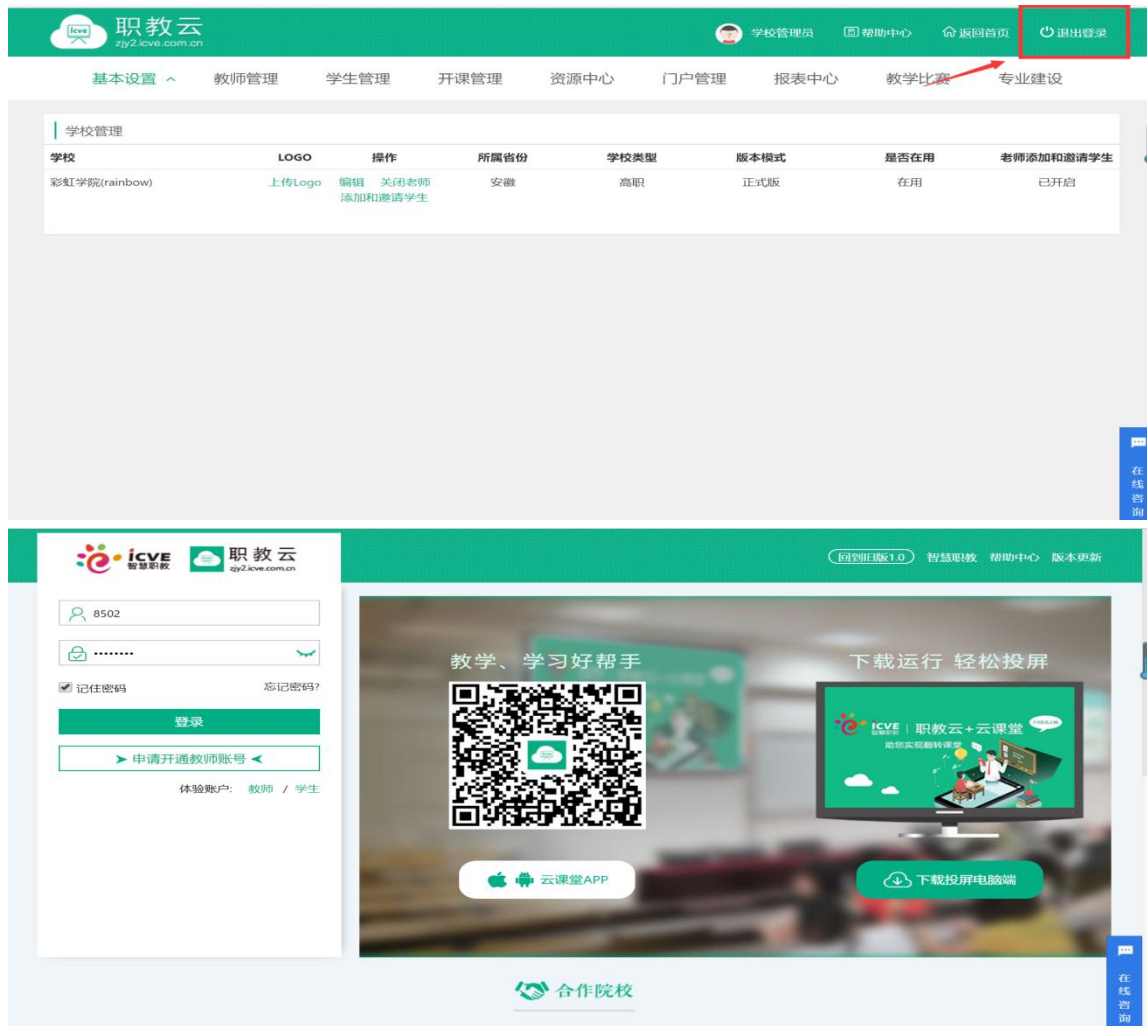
icve 职教云
zjy2.icve.com.cn

学校管理员 帮助中心 返回首页 退出登录

基本设置 ^ 教师管理 学生管理 开课管理 资源中心 门户管理 报表中心 教学比赛 专业建设

学校管理

| 学校 | LOGO | 操作 | 所属省份 | 学校类型 | 版本模式 | 是否在用 | 老师添加和邀请学生 |
|---|---|---|---|---|---|---|---|
| 彩虹学院(rainbow) | 上传Logo | 编辑 关闭老师添加和邀请学生 | 安徽 | 高职 | 正式版 | 在用 | 已开启 |

在线咨询

icve 智慧职教 职教云 zjy2.icve.com.cn

回到旧版1.0 智慧职教 帮助中心 版本更新

8502

·········

记住密码 忘记密码?

登录

➤ 申请开通教师账号 ➤

体验账户: 教师 / 学生

教学、学习好帮手

下载运行 轻松投屏

icve 智慧职教 | 职教云+云课堂

助您实现翻转课堂

云课堂APP

下载投屏电脑端

合作院校

在线咨询